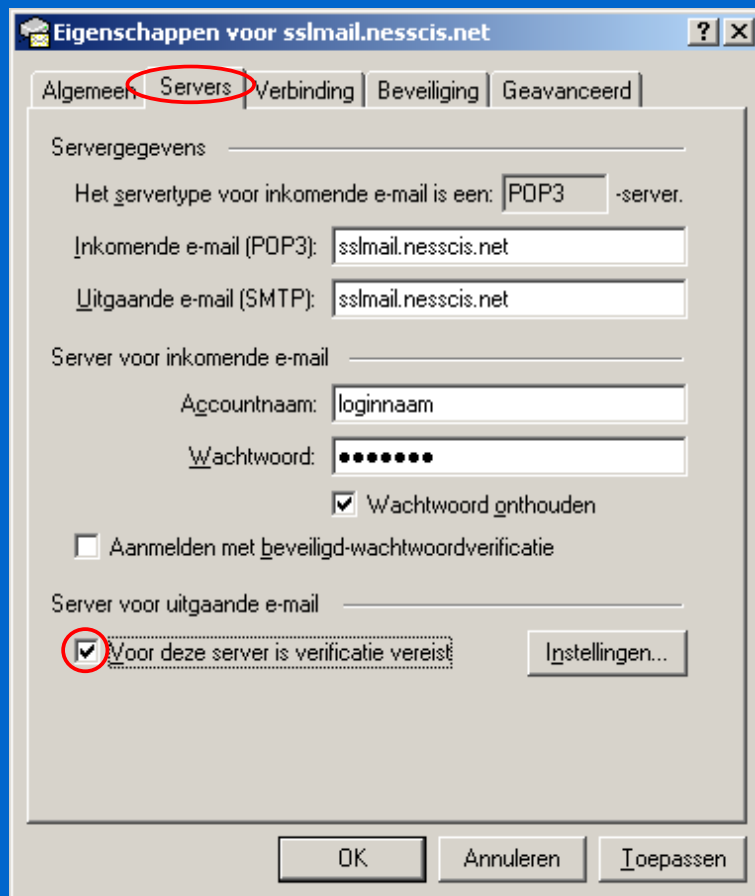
Eigenschappen voor sslmail.nesscis.net

?

X

Algemeen

Servers

Verbinding

Beveiliging

Geavanceerd

Servergegevens

Het servertype voor inkomende e-mail is een: POP3 -server.

Inkomende e-mail (POP3): sslmail.nesscis.net

Uitgaande e-mail (SMTP): sslmail.nesscis.net

Server voor inkomende e-mail

Accountnaam: loginnaam

Wachtwoord: •••••••

Wachtwoord onthouden

Aanmelden met beveiligd-wachtwoordverificatie

Server voor uitgaande e-mail

Voor deze server is verificatie vereist

Instellingen...

OK

Annuleren

Toepassen